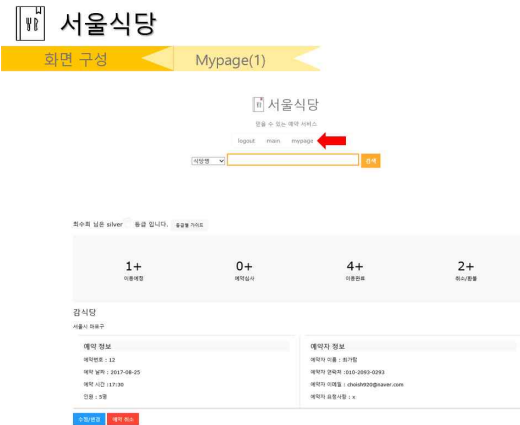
서울식당

화면 구성

Mypage(1)

서울식당

믿을 수 있는 예약 서비스

logout main mypage

식당명

검색

회수희 님은 silver 등급 입니다. 등급별 가이드

1+
이용예정

0+
예약심사

4+
이용완료

2+
취소/환불

감식당

서울시 마포구

예약 정보

예약번호 : 12

예약 날짜 : 2017-08-25

예약 시간 :17:30

인원 : 5명

예약자 정보

예약자 이름 : 최가람

예약자 연락처 :010-2093-0293

예약자 이메일 : choishit0@naver.com

예약자 요청사항 : x

수정/변경

예약 취소